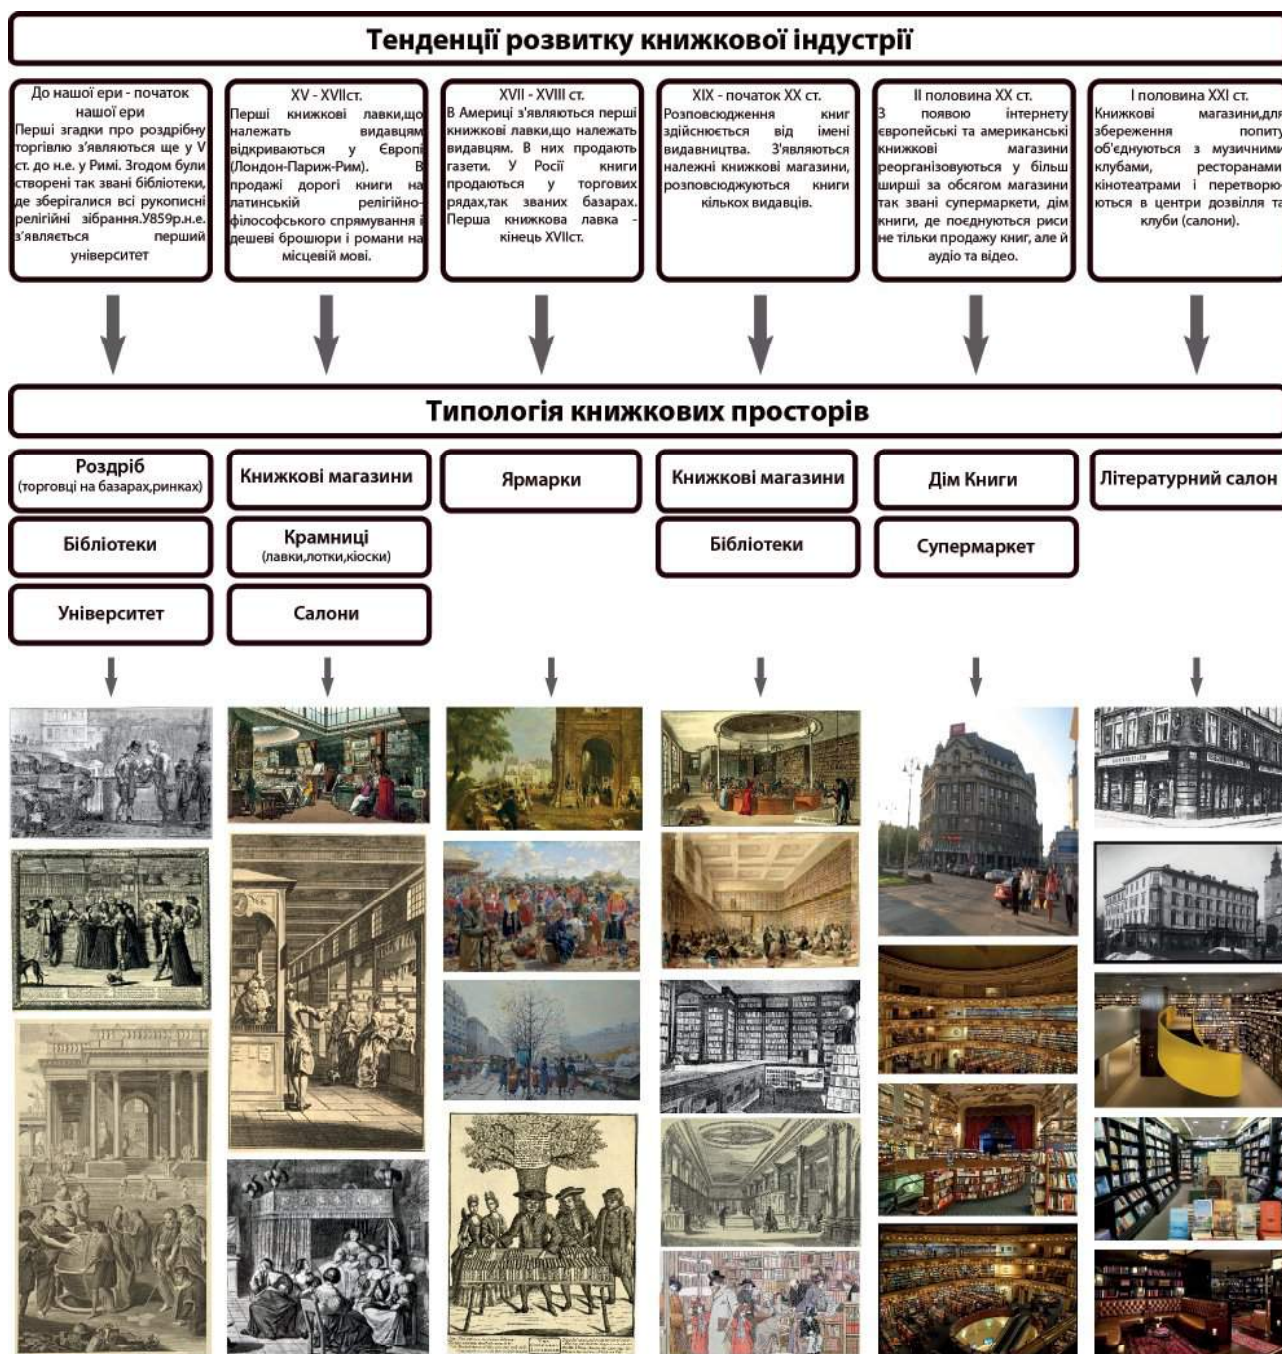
Тенденції розвитку книжкової індустрії

До нашої ери - початок нашої ери
Перші згадки про роздрібну торгівлю з'являються ще у V ст. до н.е. у Римі. Згодом були створені так звані бібліотеки, де зберігалися всі рукописні релігійні зібрання.У859р.н.е. з'являється перший університет

XV - XVIIст.
Перші книжкові лавки,що належать видавцям відкриваються у Європі (Лондон-Париж-Рим). В продажі дорогі книги на латинській релігійно-філософського спрямування і дешеві брошюри і романи на місцевій мові.

XVII - XVIII ст.
В Америці з'являються перші книжкові лавки,що належать видавцям. В них продають газети. У Росії книги продаються у торгових рядах,так званих базарах. Перша книжкова лавка - кінець XVIIст.

XIX - початок XX ст.
Розповсюдження книг здійснюється від імені видавництва. З'являються належні книжкові магазини, розповсюджуються книги кількох видавців.

II половина XX ст.
З появою інтернету європейські та американські книжкові магазини реорганізовуються у більш ширші за обсягом магазини так звані супермаркети, дім книги, де поєднуються риси не тільки продажу книг, але й аудіо та відео.

I половина XXI ст.
Книжкові магазини,для збереження попиту об'єднуються з музичними клубами, ресторанами кінотеатрами і перетворюються в центри дозвілля та клуби (салони).

Типологія книжкових просторів

Роздріб
(торговці на базарах,ринках)
Бібліотеки
Університет

Книжкові магазини
Крамниці
(лавки,лотки,кіоски)
Салони

Ярмарки

Книжкові магазини
Бібліотеки

Дім Книги
Супермаркет

Літературний салон